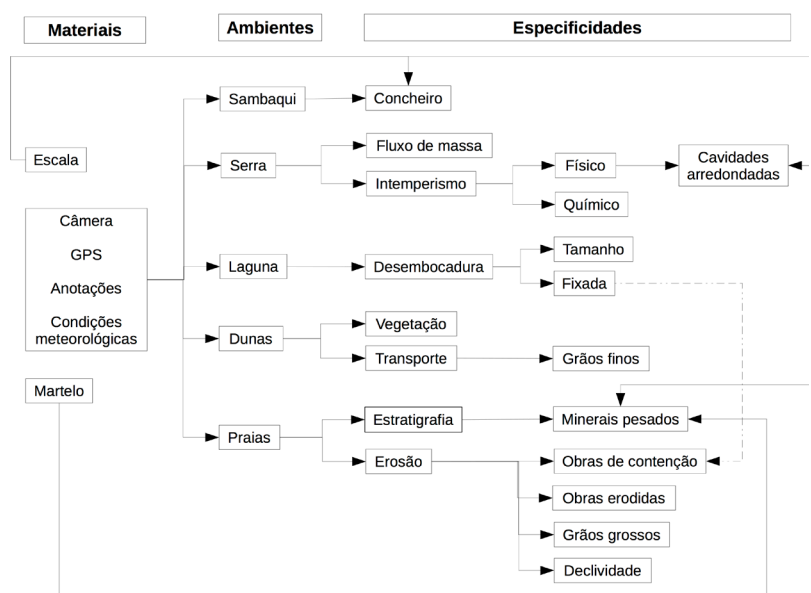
Materiais

Ambientes

Especificidades

Escala

Câmera

GPS

Anotações

Condições meteorológicas

Martelo

Sambaqui

Concheiro

Serra

Fluxo de massa

Intemperismo

Físico

Cavidades arredondadas

Químico

Laguna

Desembocadura

Tamanho

Fixada

Dunas

Vegetação

Transporte

Grãos finos

Praias

Estratigrafia

Minerais pesados

Erosão

Obras de contenção

Obras erodidas

Grãos grossos

Declividade